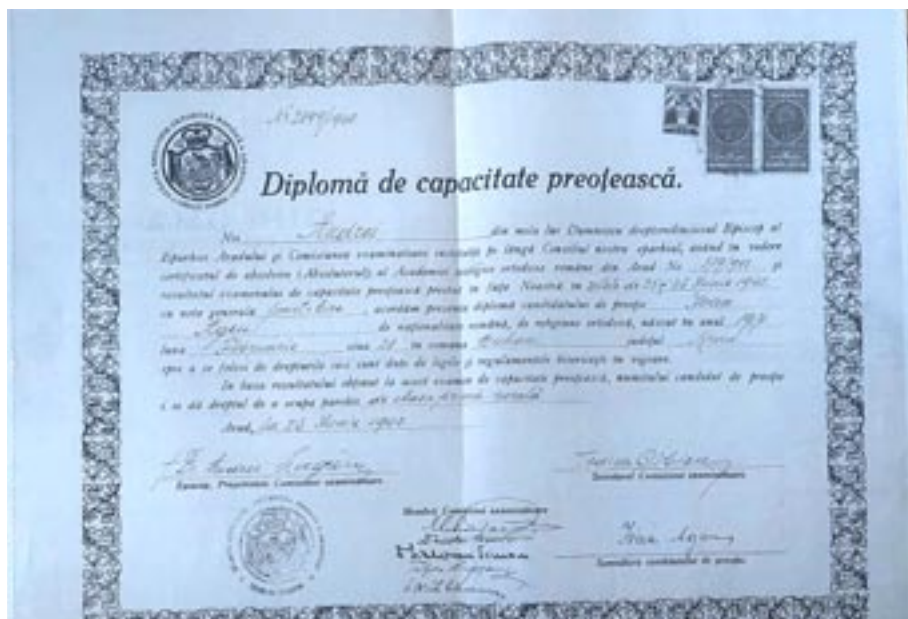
Nr. 2119/1940

Diplomă de capacitate preoţească.

Noi, Andrei din mila lui Dumnezeu Arhiepiscop şi Episcop al Eparhiei Aradului şi Comisiunea examinatoare instituită pe lângă Consiliul nostru eparhial, având în vedere certificatul de absolvire (Absolutoriul) al Academiei teologice ortodoxe române din Arad No. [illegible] şi rezultatul examenului de capacitate preoţească prestat în faţa Noastră în zilele de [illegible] cu nota generală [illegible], acordăm prezenta diplomă candidatului de preoţie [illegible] de naţionalitate română, de religiune ortodoxă, născut în anul 19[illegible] luna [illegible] ziua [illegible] în comuna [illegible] judeţul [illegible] spre a se folosi de drepturile cari sunt date de legile şi regulamentele bisericeşti în vigoare.

In baza rezultatului obţinut la acest examen de capacitate preoţească, numitul candidat de preoţie i se dă dreptul de a ocupa parohie de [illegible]

Arad, la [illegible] 1940

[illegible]
Episcop, Preşedintele Comisiunii examinatoare

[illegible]
Secretarul Comisiunii examinatoare

Membrii Comisiunii examinatoare
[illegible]

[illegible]
Semnătura candidatului de preoţie